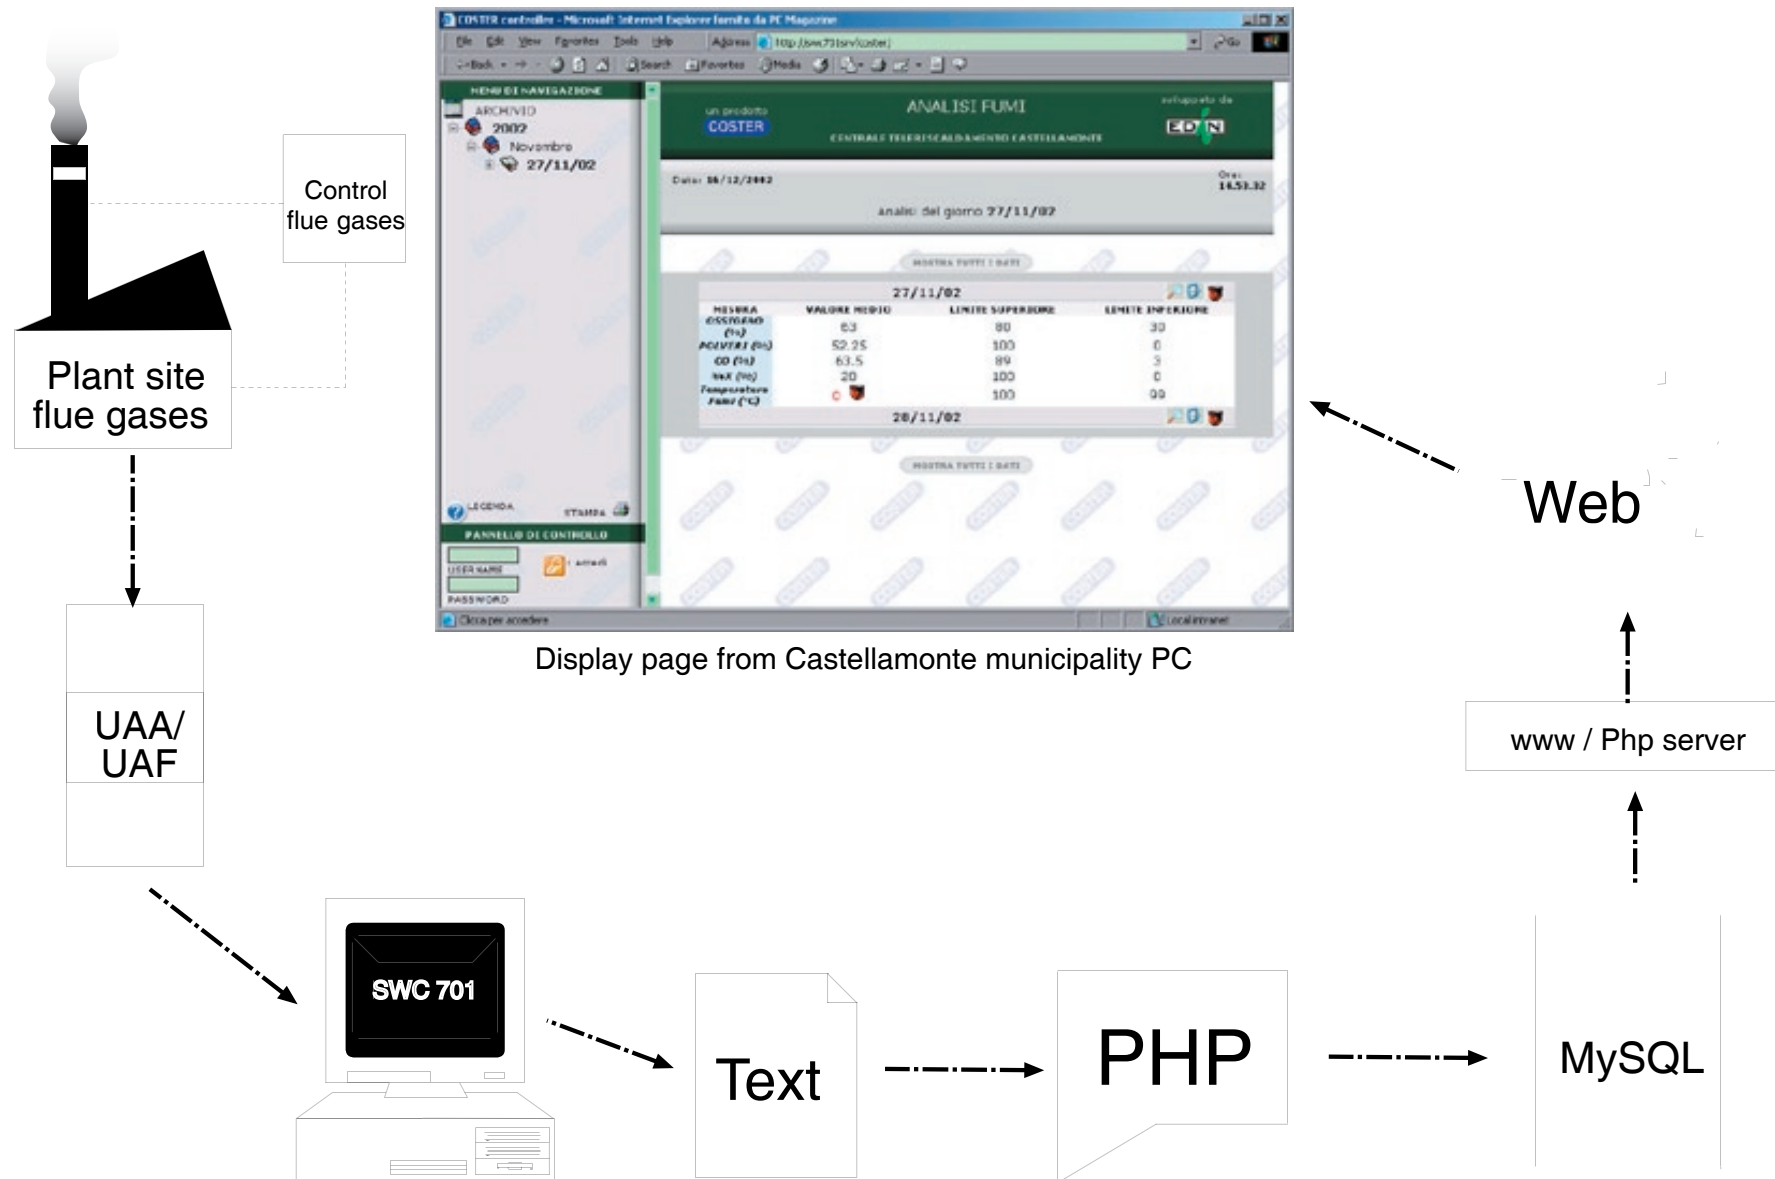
Control flue gases

Plant site flue gases

COSTER controller - Microsoft Internet Explorer fornito da PC Magazine

File Edit View Favorites Tools Help Address http://swc701srv/coster/ Go

Back Search Favorites Media

MENU DI NAVIGAZIONE

ARCHIVIO

2002

Novembre

27/11/02

un prodotto COSTER

ANALISI FUMI

CENTRALE TELERISCALDAMENTO CASTELLAMONTE

sviluppato da EDIN

Data: 16/12/2002

Ora: 14.53.32

Analisi del giorno 27/11/02

MOSTRA TUTTI I DATI

27/11/02

| MISURA | VALORE MEDIO | LIMITE SUPERIORE | LIMITE INFERIORE |
|---|---|---|---|
| OSSIGENO (%) | 63 | 80 | 30 |
| POLVERI (%) | 52.25 | 100 | 0 |
| CO (%) | 63.5 | 89 | 3 |
| NoX (%) | 20 | 100 | 0 |
| Temperatura Fumi (°C) | c | 100 | 90 |

28/11/02

MOSTRA TUTTI I DATI

LEGENDA

STAMPA

PANNELLO DI CONTROLLO

USER NAME

PASSWORD

Entra

Clicca per accedere

Local intranet

Display page from Castellamonte municipality PC

Web

www / Php server

UAA/ UAF

SWC 701

Text

PHP

MySQL